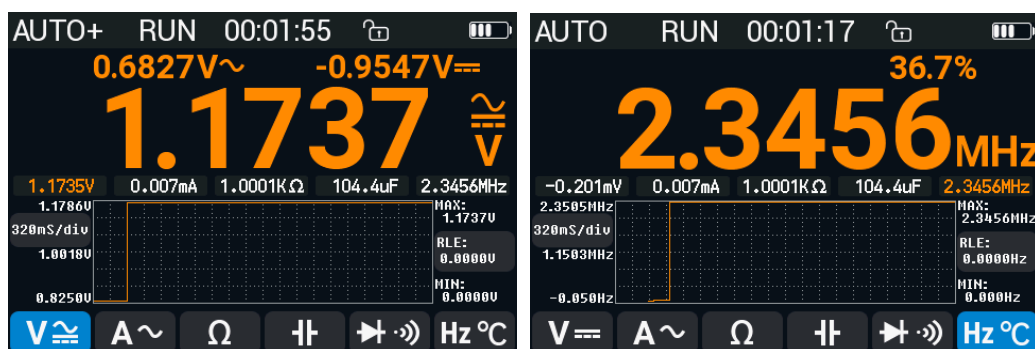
AUTO+ RUN 00:01:55

0.6827V~ -0.9547V⎓

1.1737 V

1.1735V 0.007mA 1.0001KΩ 104.4uF 2.3456MHz

1.1786V
320mS/div
1.0018V
0.8250V

MAX: 1.1737V
RLE: 0.0000V
MIN: 0.0000V

V A~ Ω Hz ℃

AUTO RUN 00:01:17

36.7%

2.3456MHz

-0.201mV 0.007mA 1.0001KΩ 104.4uF 2.3456MHz

2.3505MHz
320mS/div
1.1503MHz
-0.050Hz

MAX: 2.3456MHz
RLE: 0.0000Hz
MIN: 0.000Hz

V⎓ A~ Ω Hz ℃